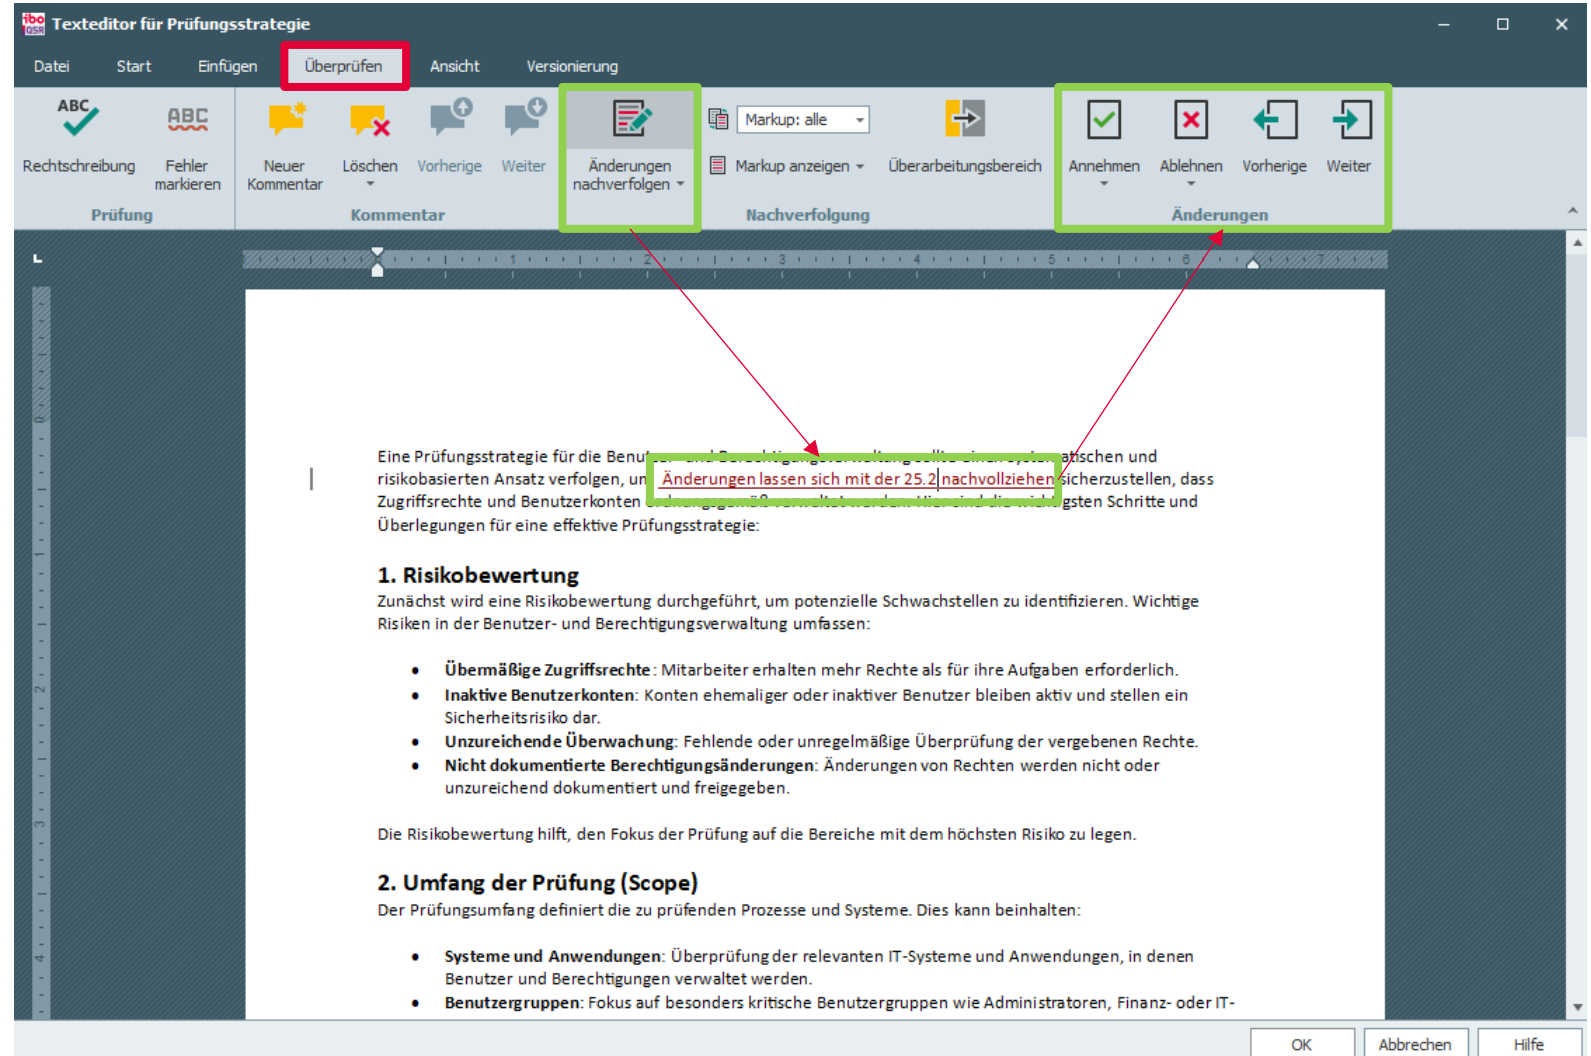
ibo QSR Texteditor für Prüfungsstrategie

Datei Start Einfügen Überprüfen Ansicht Versionierung

ABC Rechtschreibung
ABC Fehler markieren
Prüfung

Neuer Kommentar
Löschen
Vorherige
Weiter
Kommentar

Änderungen nachverfolgen
Markup: alle
Markup anzeigen
Überarbeitungsbereich
Nachverfolgung

Annehmen
Ablehnen
Vorherige
Weiter
Änderungen

Eine Prüfungsstrategie für die Benut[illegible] sollte einen systematischen und risikobasierten Ansatz verfolgen, um Änderungen lassen sich mit der 25.2 nachvollziehen sicherzustellen, dass Zugriffsrechte und Benutzerkonten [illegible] verwaltet werden. Hier sind die wichtigsten Schritte und Überlegungen für eine effektive Prüfungsstrategie:

1. Risikobewertung
Zunächst wird eine Risikobewertung durchgeführt, um potenzielle Schwachstellen zu identifizieren. Wichtige Risiken in der Benutzer- und Berechtigungsverwaltung umfassen:

• Übermäßige Zugriffsrechte: Mitarbeiter erhalten mehr Rechte als für ihre Aufgaben erforderlich.
• Inaktive Benutzerkonten: Konten ehemaliger oder inaktiver Benutzer bleiben aktiv und stellen ein Sicherheitsrisiko dar.
• Unzureichende Überwachung: Fehlende oder unregelmäßige Überprüfung der vergebenen Rechte.
• Nicht dokumentierte Berechtigungsänderungen: Änderungen von Rechten werden nicht oder unzureichend dokumentiert und freigegeben.

Die Risikobewertung hilft, den Fokus der Prüfung auf die Bereiche mit dem höchsten Risiko zu legen.

2. Umfang der Prüfung (Scope)
Der Prüfungsumfang definiert die zu prüfenden Prozesse und Systeme. Dies kann beinhalten:

• Systeme und Anwendungen: Überprüfung der relevanten IT-Systeme und Anwendungen, in denen Benutzer und Berechtigungen verwaltet werden.
• Benutzergruppen: Fokus auf besonders kritische Benutzergruppen wie Administratoren, Finanz- oder IT-

OK Abbrechen Hilfe